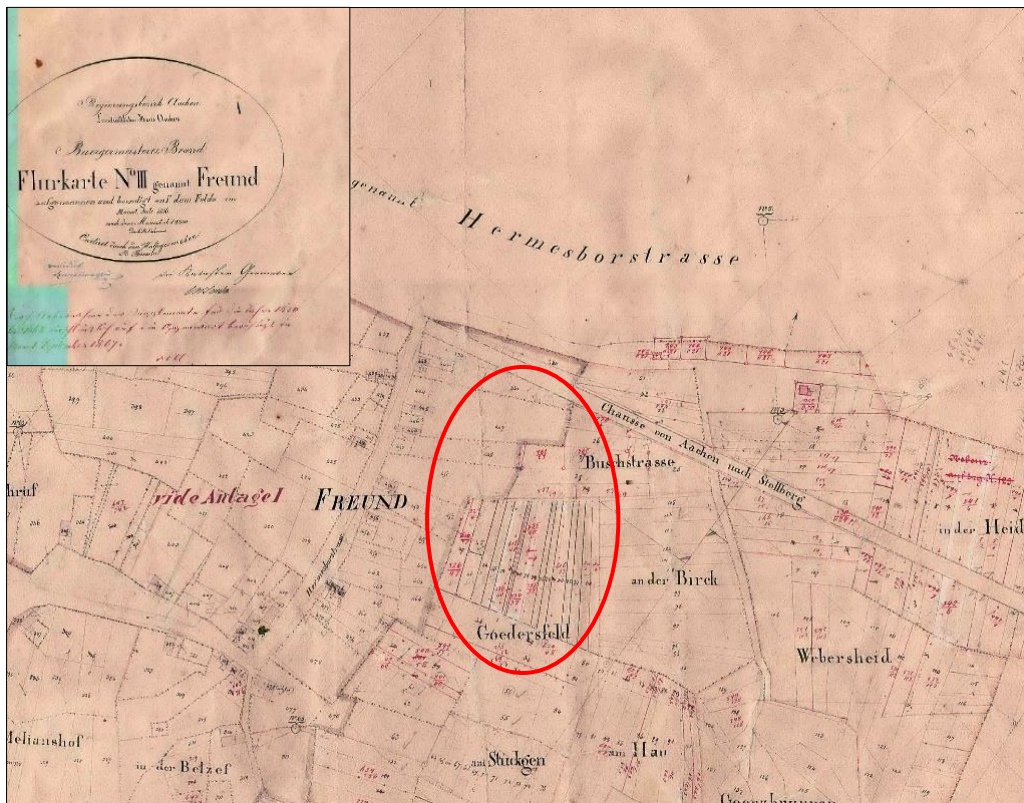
Regierungsbezirk Aachen
Landkreis Aachen

Buergermeisterei Brand

Flurkarte No III genannt Freund

aufgenommen und berichtigt auf dem Felde im Monat Juli 1816 und im Monat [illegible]

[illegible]

genannt Hermesborstrasse

Chaussee von Aachen nach Stollberg

Buschstrasse

FREUND

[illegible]ride Anlage I

an der Birck

Goedersfeld

in der Heid

Webersheid

in der Belzef

am Stückgen

am Hau

Melianshof

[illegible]hrüf